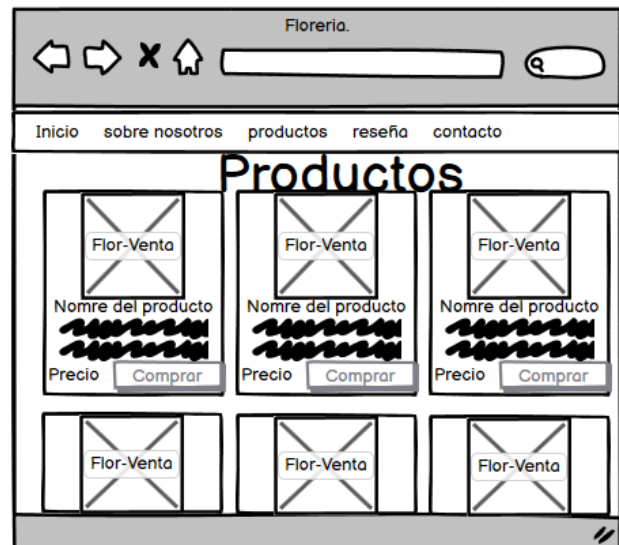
Floreria.

Inicio sobre nosotros productos reseña contacto

Productos

Flor-Venta
Nomre del producto
Precio Comprar

Flor-Venta
Nomre del producto
Precio Comprar

Flor-Venta
Nomre del producto
Precio Comprar

Flor-Venta

Flor-Venta

Flor-Venta